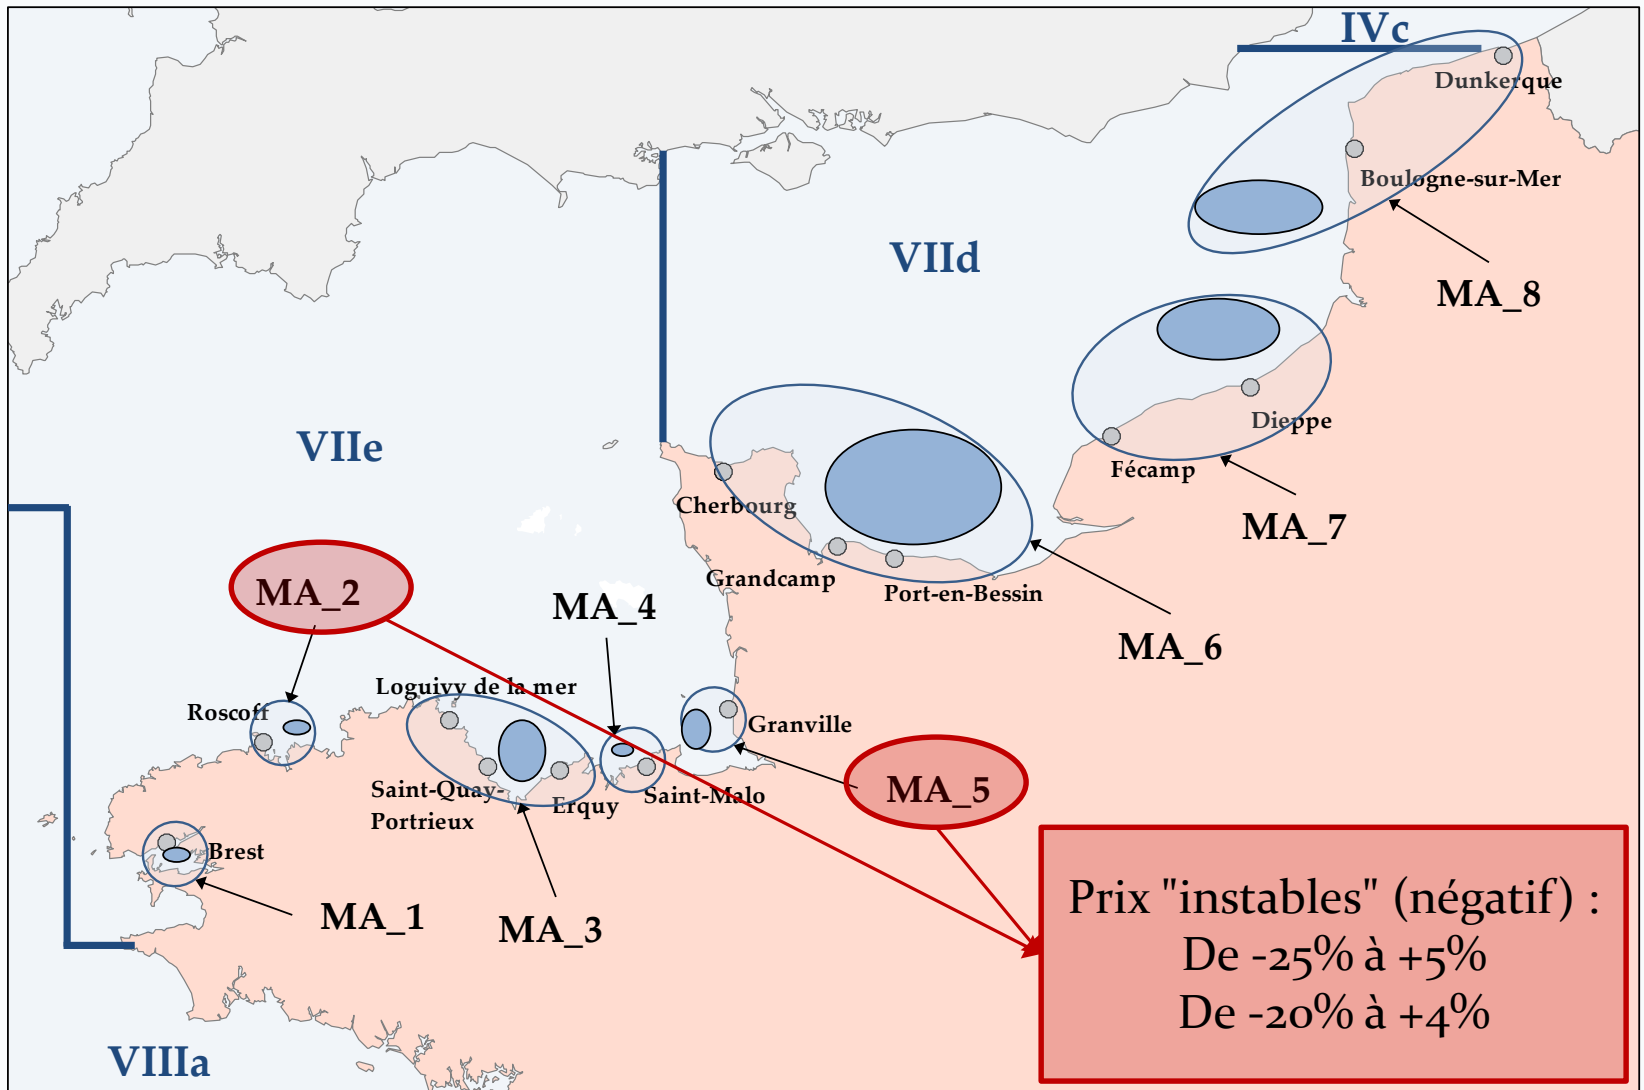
IVc

Dunkerque

Boulogne-sur-Mer

VIId

MA_8

Dieppe

Fécamp

MA_7

VIIe

Cherbourg

Grandcamp

Port-en-Bessin

MA_6

MA_2

MA_4

Loguivy de la mer

Roscoff

Granville

Saint-Quay-Portrieux

Erquy

Saint-Malo

MA_5

Brest

MA_1

MA_3

Prix "instables" (négatif) :
De -25% à +5%
De -20% à +4%

VIIIa